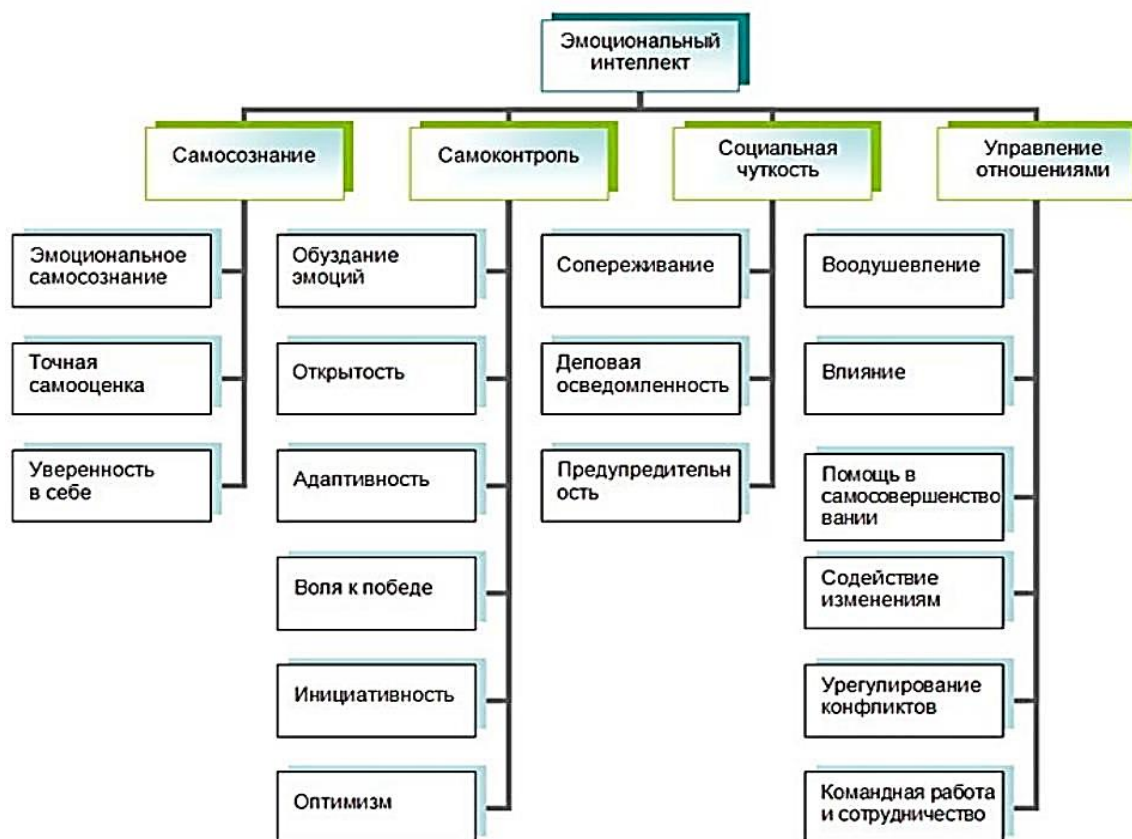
Эмоциональный интеллект

Самосознание

Эмоциональное самосознание

Точная самооценка

Уверенность в себе

Самоконтроль

Обуздание эмоций

Открытость

Адаптивность

Воля к победе

Инициативность

Оптимизм

Социальная чуткость

Сопереживание

Деловая осведомленность

Предупредительн ость

Управление отношениями

Воодушевление

Влияние

Помощь в самосовершенство вании

Содействие изменениям

Урегулирование конфликтов

Командная работа и сотрудничество